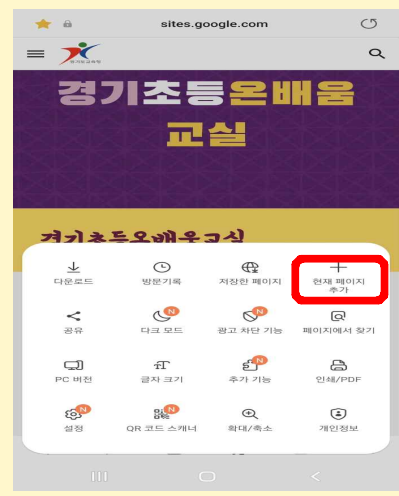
sites.google.com

경기도교육청

경기초등온배움 교실

경기초등온배움교실

다운로드
방문기록
저장한 페이지
현재 페이지 추가

공유
다크 모드
광고 차단 기능
페이지에서 찾기

PC 버전
글자 크기
추가 기능
인쇄/PDF

설정
QR 코드 스캐너
확대/축소
개인정보